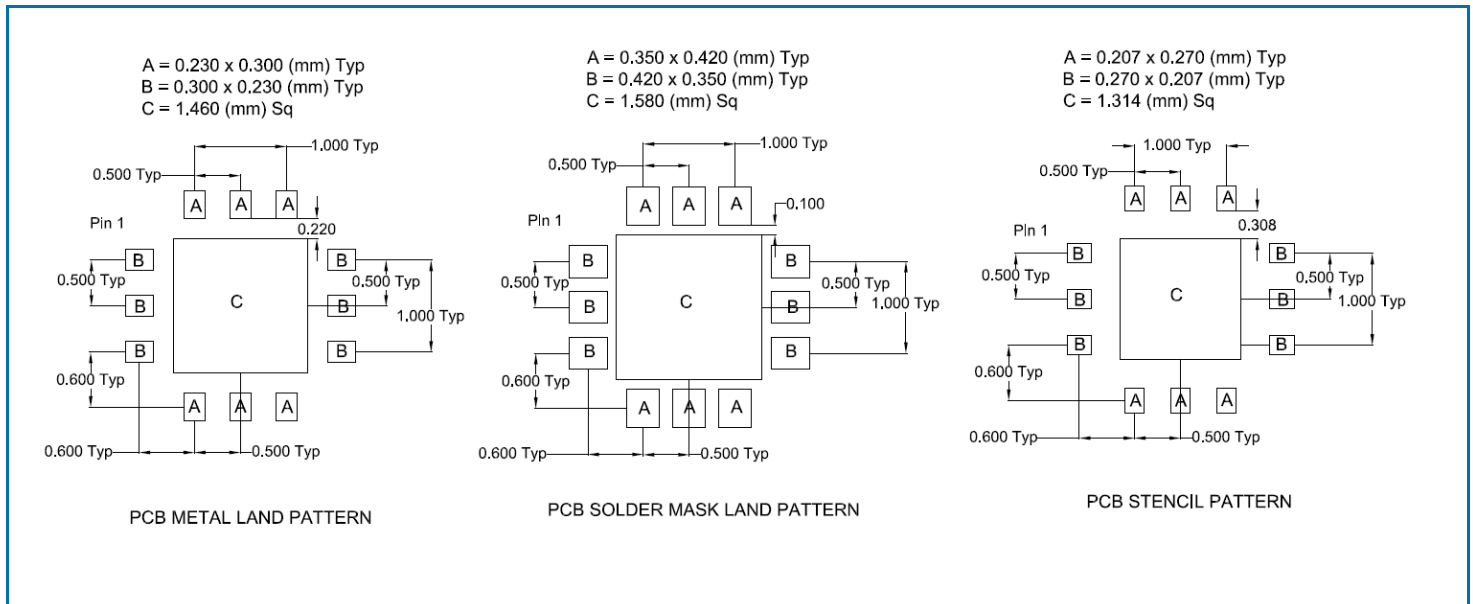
A = 0.230 x 0.300 (mm) Typ
B = 0.300 x 0.230 (mm) Typ
C = 1.460 (mm) Sq

1.000 Typ
0.500 Typ
A A A
0.220
Pin 1
B
0.500 Typ
B
C
B
0.500 Typ
B
1.000 Typ
B
B
0.600 Typ
A A A
0.600 Typ
0.500 Typ

PCB METAL LAND PATTERN

A = 0.350 x 0.420 (mm) Typ
B = 0.420 x 0.350 (mm) Typ
C = 1.580 (mm) Sq

1.000 Typ
0.500 Typ
A A A
0.100
Pin 1
B
0.500 Typ
B
C
B
0.500 Typ
B
1.000 Typ
B
B
0.600 Typ
A A A
0.600 Typ
0.500 Typ

PCB SOLDER MASK LAND PATTERN

A = 0.207 x 0.270 (mm) Typ
B = 0.270 x 0.207 (mm) Typ
C = 1.314 (mm) Sq

1.000 Typ
0.500 Typ
A A A
0.308
Pin 1
B
0.500 Typ
B
C
B
0.500 Typ
B
1.000 Typ
B
B
0.600 Typ
A A A
0.600 Typ
0.500 Typ

PCB STENCIL PATTERN